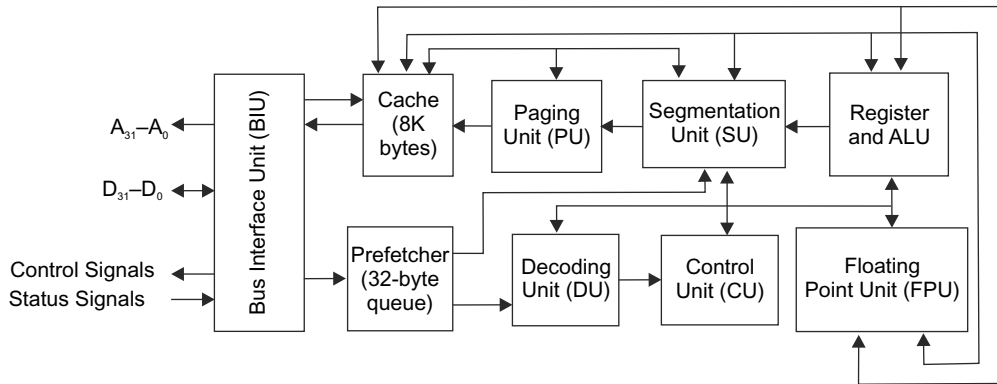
Bus Interface Unit (BIU)

$A_{31}$–$A_0$

$D_{31}$–$D_0$

Control Signals

Status Signals

Cache (8K bytes)

Paging Unit (PU)

Segmentation Unit (SU)

Register and ALU

Prefetcher (32-byte queue)

Decoding Unit (DU)

Control Unit (CU)

Floating Point Unit (FPU)